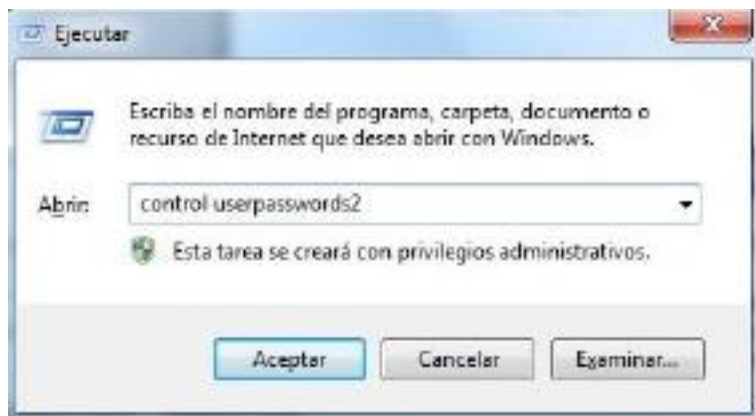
Ejecutar

Escriba el nombre del programa, carpeta, documento o recurso de Internet que desea abrir con Windows.

Abrir: control userpasswords2

Esta tarea se creará con privilegios administrativos.

Aceptar Cancelar Examinar...